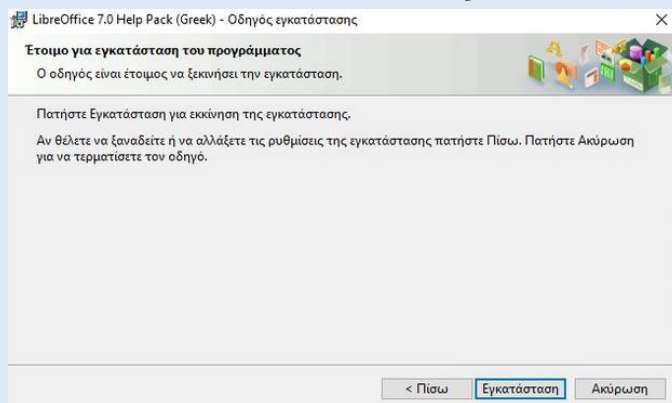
LibreOffice 7.0 Help Pack (Greek) - Οδηγός εγκατάστασης

×

Έτοιμο για εγκατάσταση του προγράμματος

Ο οδηγός είναι έτοιμος να ξεκινήσει την εγκατάσταση.

Πατήστε Εγκατάσταση για εκκίνηση της εγκατάστασης.

Αν θέλετε να ξαναδείτε ή να αλλάξετε τις ρυθμίσεις της εγκατάστασης πατήστε Πίσω. Πατήστε Ακύρωση για να τερματίσετε τον οδηγό.

< Πίσω

Εγκατάσταση

Ακύρωση